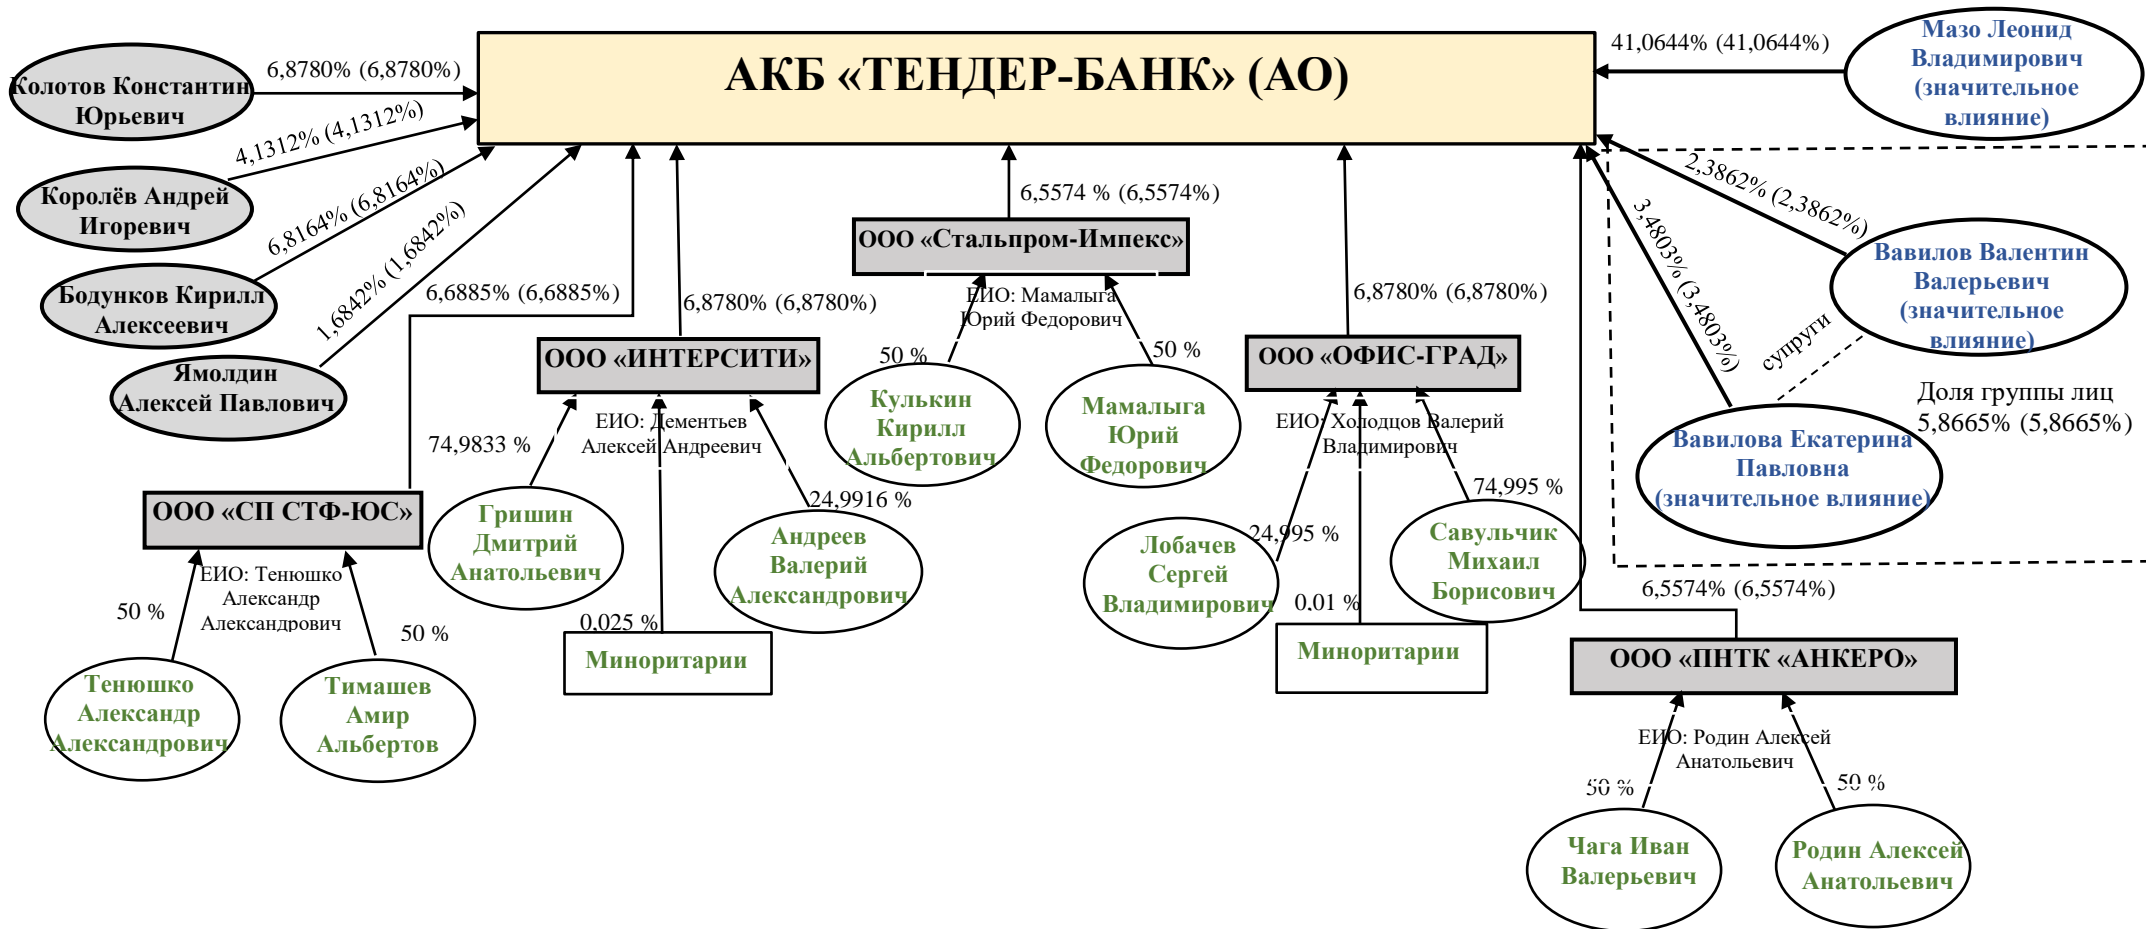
АКБ «ТЕНДЕР-БАНК» (АО)

Колотов Константин Юрьевич
6,8780% (6,8780%)

Королёв Андрей Игоревич
4,1312% (4,1312%)

Бодунков Кирилл Алексеевич
6,8164% (6,8164%)

Ямолдин Алексей Павлович
1,6842% (1,6842%)

Мазо Леонид Владимирович (значительное влияние)
41,0644% (41,0644%)

ООО «СП СТФ-ЮС»
6,6885% (6,6885%)
ЕИО: Тенюшко Александр Александрович
50 %
50 %
Тенюшко Александр Александрович
Тимашев Амир Альбертов

ООО «ИНТЕРСИТИ»
6,8780% (6,8780%)
ЕИО: Дементьев Алексей Андреевич
74,9833 %
24,9916 %
0,025 %
Гришин Дмитрий Анатольевич
Андреев Валерий Александрович
Миноритарии

ООО «Стальпром-Импекс»
6,5574 % (6,5574%)
ЕИО: Мамалыга Юрий Федорович
50 %
50 %
Кулькин Кирилл Альбертович
Мамалыга Юрий Федорович

ООО «ОФИС-ГРАД»
6,8780% (6,8780%)
ЕИО: Холодцов Валерий Владимирович
24,995 %
74,995 %
0.01 %
Лобачев Сергей Владимирович
Савульчик Михаил Борисович
Миноритарии

2,3862% (2,3862%)
3,4803% (3,4803%)
Вавилов Валентин Валерьевич (значительное влияние)
супруги
Вавилова Екатерина Павловна (значительное влияние)
Доля группы лиц 5,8665% (5,8665%)

ООО «ПНТК «АНКЕРО»
6,5574% (6,5574%)
ЕИО: Родин Алексей Анатольевич
50 %
50 %
Чага Иван Валерьевич
Родин Алексей Анатольевич